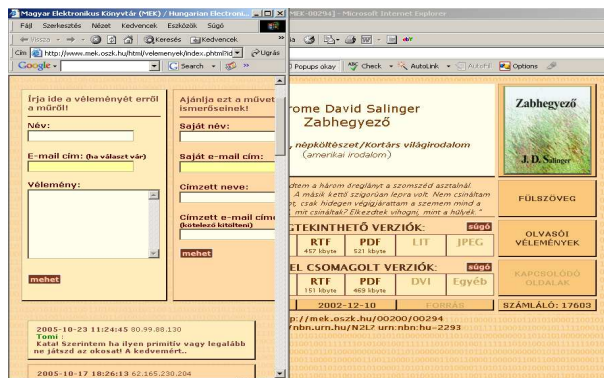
Magyar Elektronikus Könyvtár (MEK) / Hungarian Electroni...
Fájl Szerkesztés Nézet Kedvencek Eszközök Súgó
Vissza Keresés Kedvencek
Cím http://www.mek.oszk.hu/html/velemenyek/index.phtml?id Ugrás
Google Search
MEK-00294] - Microsoft Internet Explorer
Popups okay Check AutoLink AutoFill Options

Írja ide a véleményét erről a műről!
Név:
E-mail cím: (ha választ vár)
Vélemény:
mehet

Ajánlja ezt a művet ismerőseinek!
Saját név:
Saját e-mail cím:
Címzett neve:
Címzett e-mail címe (kötelező kitölteni)
mehet

2005-10-23 11:24:45 80.99.88.130
Tomi :
Kata! Szerintem ha ilyen primitív vagy legalább ne játszd az okosat! A kedvemért..

2005-10-17 18:26:13 62.165.230.204

rome David Salinger
Zabhegyező
, népköltészet/Kortárs világirodalom
(amerikai irodalom)
dtem a három öreglányt a szomszéd asztalnál. A másik kettő szigorúan lepra volt. Nem csináltam t, csak hidegen végigváztam a szemem mind a , mit csináltak? Elkezdtek vihogni, mint a hülyék."

Zabhegyező
J. D. Salinger

FÜLSZÖVEG
OLVASÓI VÉLEMÉNYEK
KAPCSOLÓDÓ OLDALAK

GTEKINTHETŐ VERZIÓK: súgó
RTF 457 kbyte
PDF 521 kbyte
LIT
JPEG

EL CSOMAGOLT VERZIÓK: súgó
RTF 151 kbyte
PDF 469 kbyte
DVI
Egyéb

2002-12-10
FORRÁS
SZÁMLÁLÓ: 17603

p://mek.oszk.hu/00200/00294
/nbn.urn.hu/N2L? urn:nbn:hu-2293